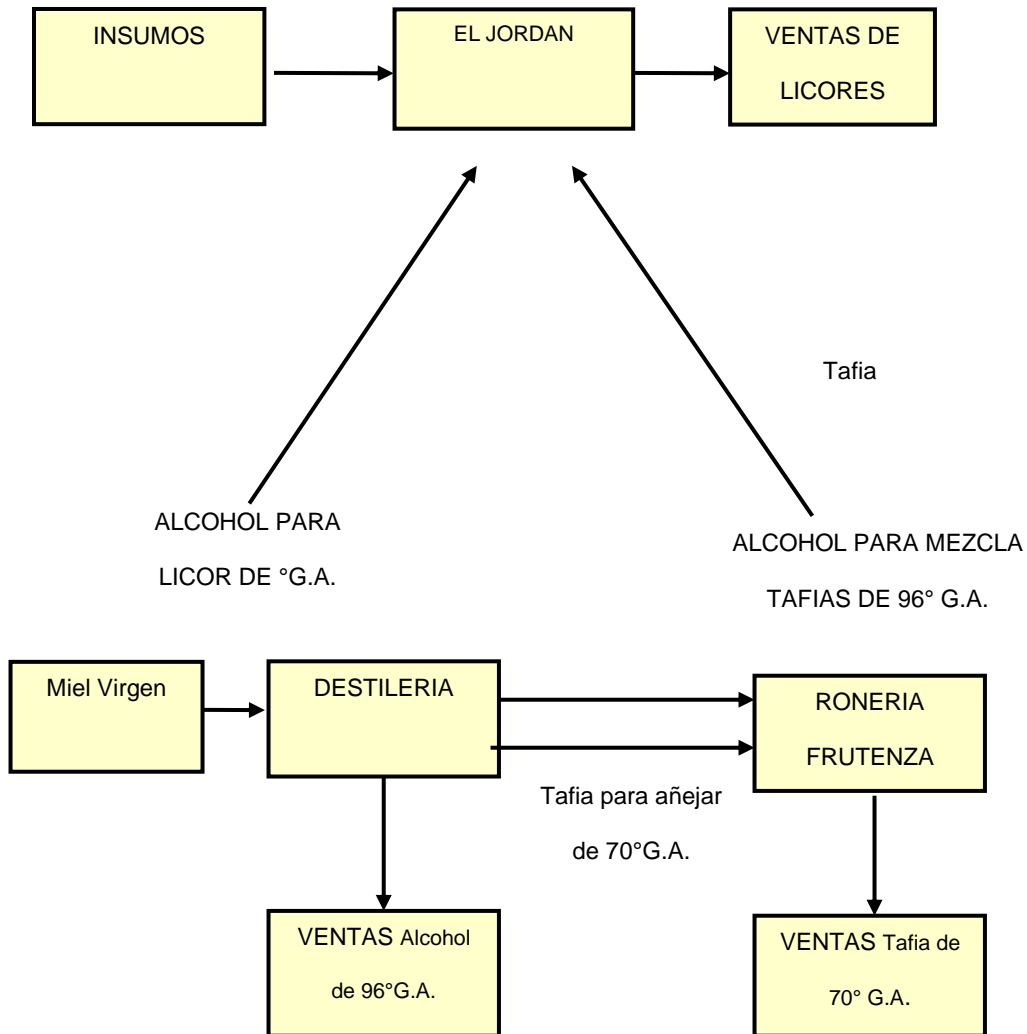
INSUMOS

EL JORDAN

VENTAS DE LICORES

Tafia

ALCOHOL PARA LICOR DE °G.A.

ALCOHOL PARA MEZCLA TAFIAS DE 96° G.A.

Miel Virgen

DESTILERIA

RONERIA FRUTENZA

Tafia para añejar de 70°G.A.

VENTAS Alcohol de 96°G.A.

VENTAS Tafia de 70° G.A.